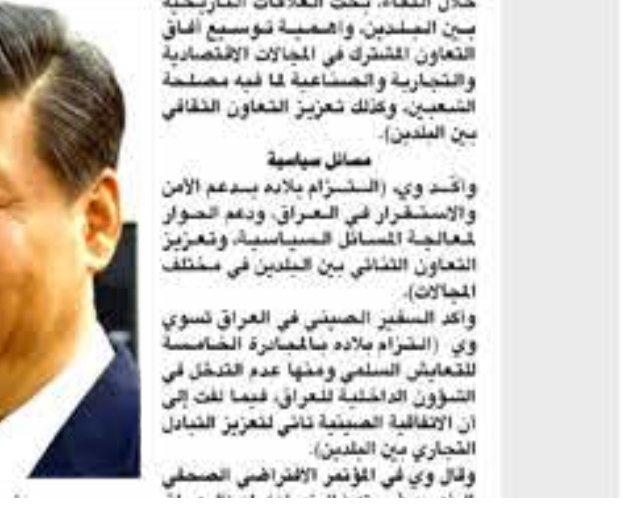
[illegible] العلاقات التاريخية بين البلدين، واهمية توسيع افاق التعاون المشترك في المجالات الاقتصادية والتجارية والصناعية لما فيه مصلحة الشعبين، وكذلك تعزيز التعاون الثقافي بين البلدين).

مسائل سياسية

واكد وي، (التزام بلاده بدعم الأمن والاستقرار في العراق، ودعم الحوار لمعالجة المسائل السياسية، وتعزيز التعاون الثنائي بين البلدين في مختلف المجالات).

واكد السفير الصيني في العراق تسوي وي، (التزام بلاده بالمبادرة الخاصة للتعايش السلمي ومنها عدم التدخل في الشؤون الداخلية للعراق، فيما لفت إلى أن الاتفاقية الصينية تأتي لتعزيز التبادل التجاري بين البلدين).

وقال وي في المؤتمر الافتراضي الصحفي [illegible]